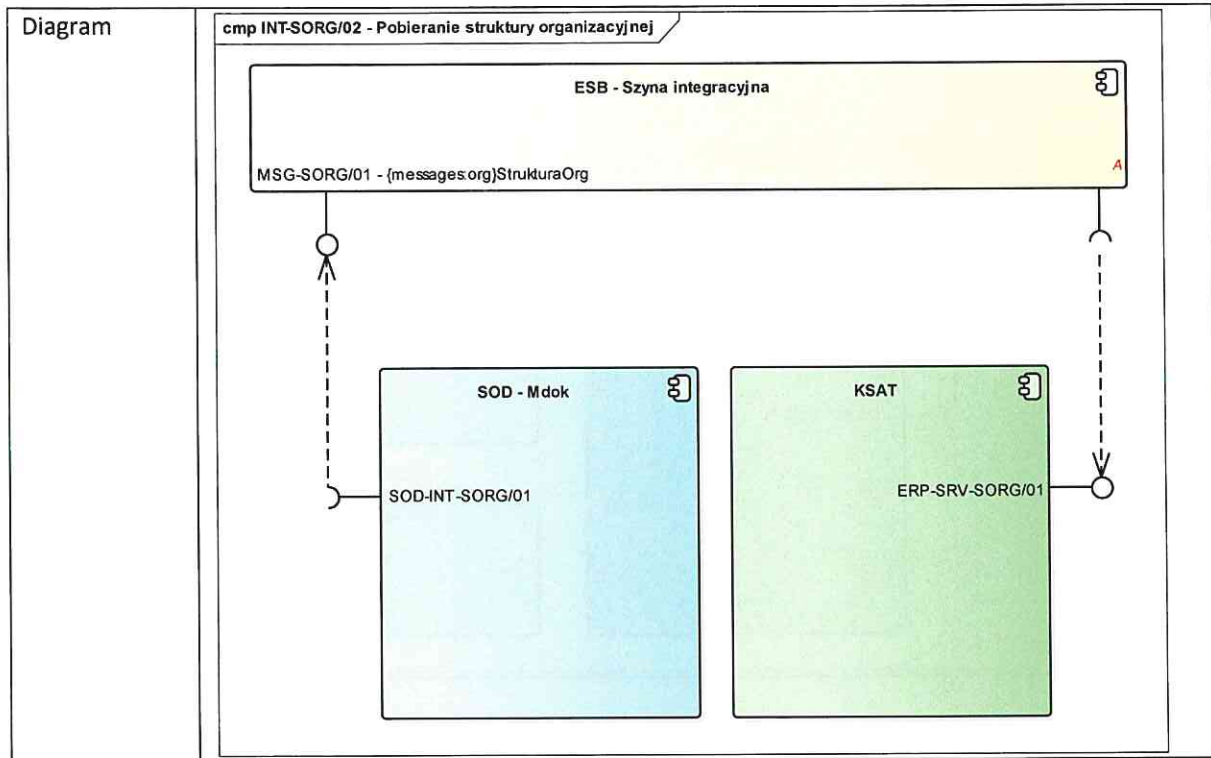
| Diagram | cmp INT-SORG/02 - Pobieranie struktury organizacyjnej |
|---|---|

ESB - Szyna integracyjna

MSG-SORG/01 - {messages:org}StrukturaOrg

A

SOD - Mdok

SOD-INT-SORG/01

KSAT

ERP-SRV-SORG/01